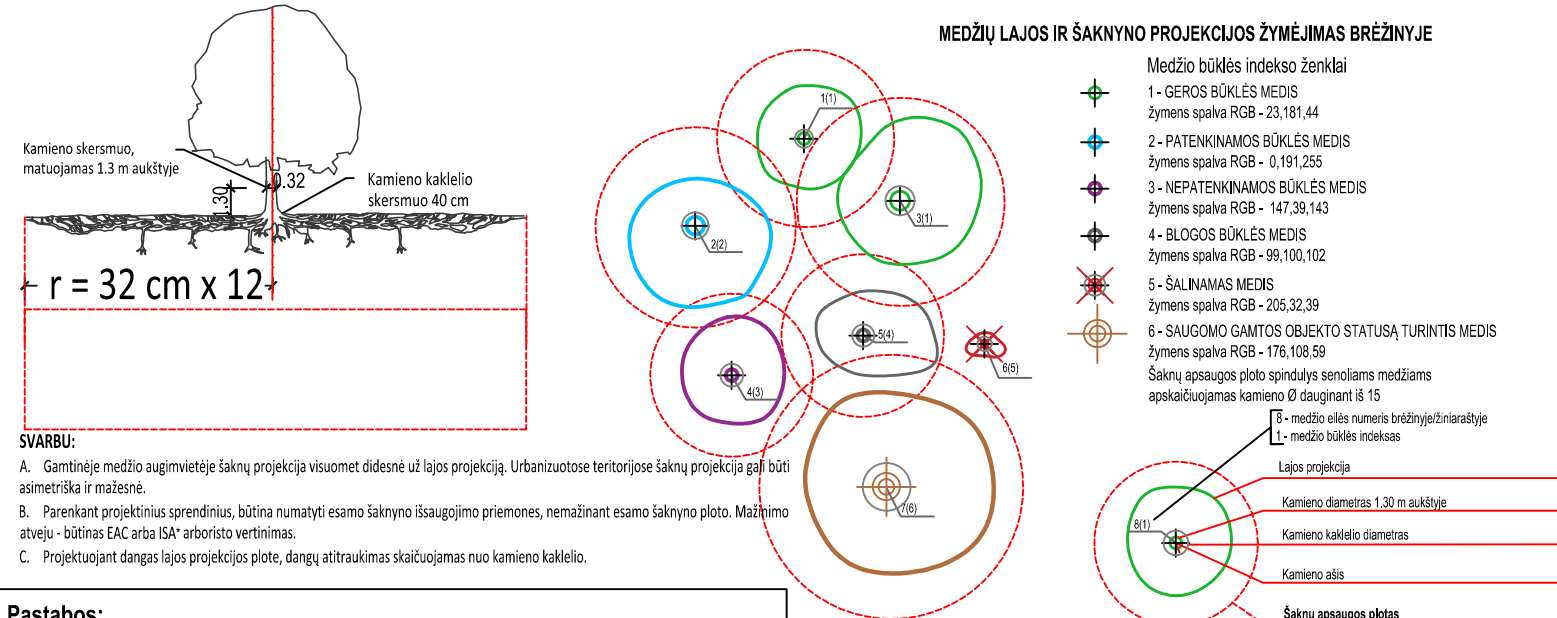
Kamieno skersmuo, matuojamas 1.3 m aukštyje

1.30

0.32

Kamieno kaklelio skersmuo 40 cm

r = 32 cm x 12

MEDŽIŲ LAJOS IR ŠAKNYNO PROJEKCIJOS ŽYMĖJIMAS BRĖŽINYJE

1(1)

2(2)

3(1)

5(4)

6(5)

4(3)

7(6)

Medžio būklės indekso ženklai

1 - GEROS BŪKLĖS MEDIS
žymens spalva RGB - 23,181,44

2 - PATENKINAMOS BŪKLĖS MEDIS
žymens spalva RGB - 0,191,255

3 - NEPATENKINAMOS BŪKLĖS MEDIS
žymens spalva RGB - 147,39,143

4 - BLOGOS BŪKLĖS MEDIS
žymens spalva RGB - 99,100,102

5 - ŠALINAMAS MEDIS
žymens spalva RGB - 205,32,39

6 - SAUGOMO GAMTOS OBJEKTO STATUSĄ TURINTIS MEDIS
žymens spalva RGB - 176,108,59

Šaknų apsaugos ploto spindulys senoliams medžiams apskaičiuojamas kamieno Ø dauginant iš 15

8 - medžio eilės numeris brėžinyje/žiniaraštyje
1 - medžio būklės indeksas

8(1)

Lajos projekcija

Kamieno diametras 1,30 m aukštyje

Kamieno kaklelio diametras

Kamieno ašis

Šaknų apsaugos plotas

SVARBU:

A. Gamtinėje medžio augimvietėje šaknų projekcija visuomet didesnė už lajos projekciją. Urbanizuotose teritorijose šaknų projekcija gali būti asimetriška ir mažesnė.

B. Parenkant projektinius sprendinius, būtina numatyti esamo šaknyno išsaugojimo priemones, nemažinant esamo šaknyno ploto. Mažinimo atveju - būtinas EAC arba ISA* arboristo vertinimas.

C. Projektuojant dangas lajos projekcijos plote, dangų atitraukimas skaičiuojamas nuo kamieno kaklelio.

Pastabos: